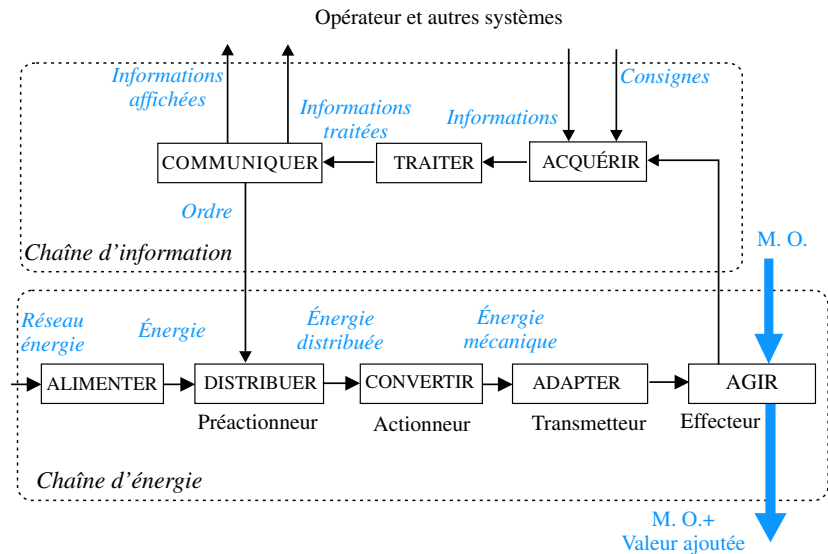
Opérateur et autres systèmes

Informations affichées

Informations traitées

Informations

Consignes

COMMUNIQUER

TRAITER

ACQUÉRIR

Ordre

Chaîne d'information

M. O.

Réseau énergie

Énergie

Énergie distribuée

Énergie mécanique

ALIMENTER

DISTRIBUER

CONVERTIR

ADAPTER

AGIR

Préactionneur

Actionneur

Transmetteur

Effecteur

Chaîne d'énergie

M. O.+ Valeur ajoutée